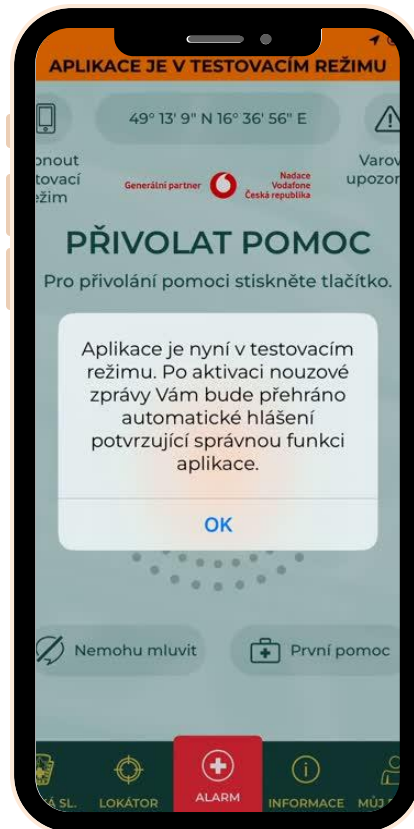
APLIKACE JE V TESTOVACÍM REŽIMU

49° 13' 9" N 16° 36' 56" E

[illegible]onout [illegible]tovací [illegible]ežim

Generální partner Nadace Vodafone Česká republika

Varov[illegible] upozor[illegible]

PŘIVOLAT POMOC

Pro přivolání pomoci stiskněte tlačítko.

Aplikace je nyní v testovacím režimu. Po aktivaci nouzové zprávy Vám bude přehráno automatické hlášení potvrzující správnou funkci aplikace.

OK

Nemohu mluvit

První pomoc

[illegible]Á SL.

LOKÁTOR

ALARM

INFORMACE

MŮJ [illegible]